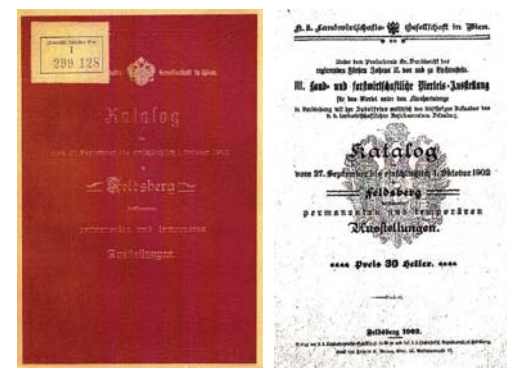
I
299 128

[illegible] Gesellschaft in Wien.

Katalog
der
vom 27. September bis einschließlich 1. Oktober 1902
in
Feldsberg
stattfindenden
permanenten und temporären
Ausstellungen.

K. k. Landwirtschafts-Gesellschaft in Wien.

Unter dem Protektorate Sr. Durchlaucht des regierenden Fürsten Johann II. von und zu Liechtenstein.

III. Land- und forstwirtschaftliche Viertels-Ausstellung
für das Viertel unter dem Manhartsberge
in Feldsberg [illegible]

Katalog
vom 27. September bis einschließlich 1. Oktober 1902
in
Feldsberg
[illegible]
permanenten und temporären
Ausstellungen.

Preis 30 Heller.

Feldsberg 1902.
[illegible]
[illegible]